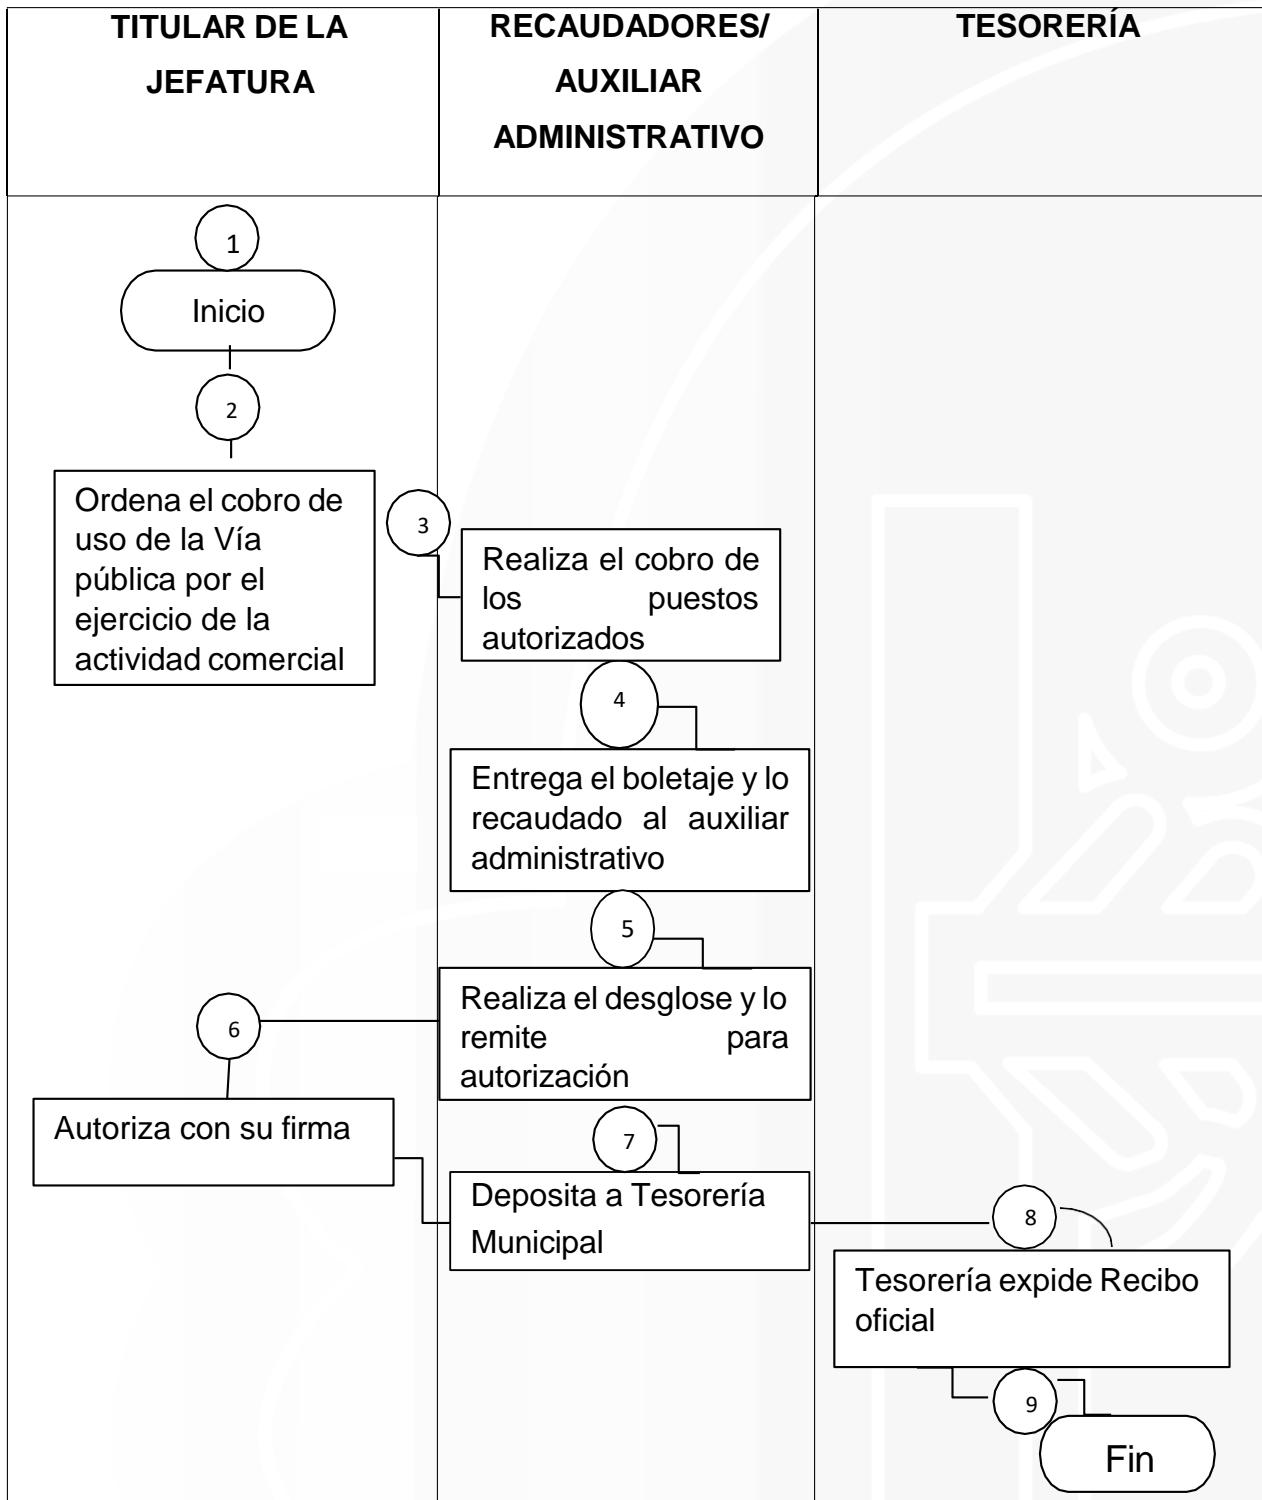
TITULAR DE LA JEFATURA

RECAUDADORES/ AUXILIAR ADMINISTRATIVO

TESORERÍA

1

Inicio

2

Ordena el cobro de uso de la Vía pública por el ejercicio de la actividad comercial

3

Realiza el cobro de los puestos autorizados

4

Entrega el boletaje y lo recaudado al auxiliar administrativo

5

Realiza el desglose y lo remite para autorización

6

Autoriza con su firma

7

Deposita a Tesorería Municipal

8

Tesorería expide Recibo oficial

9

Fin